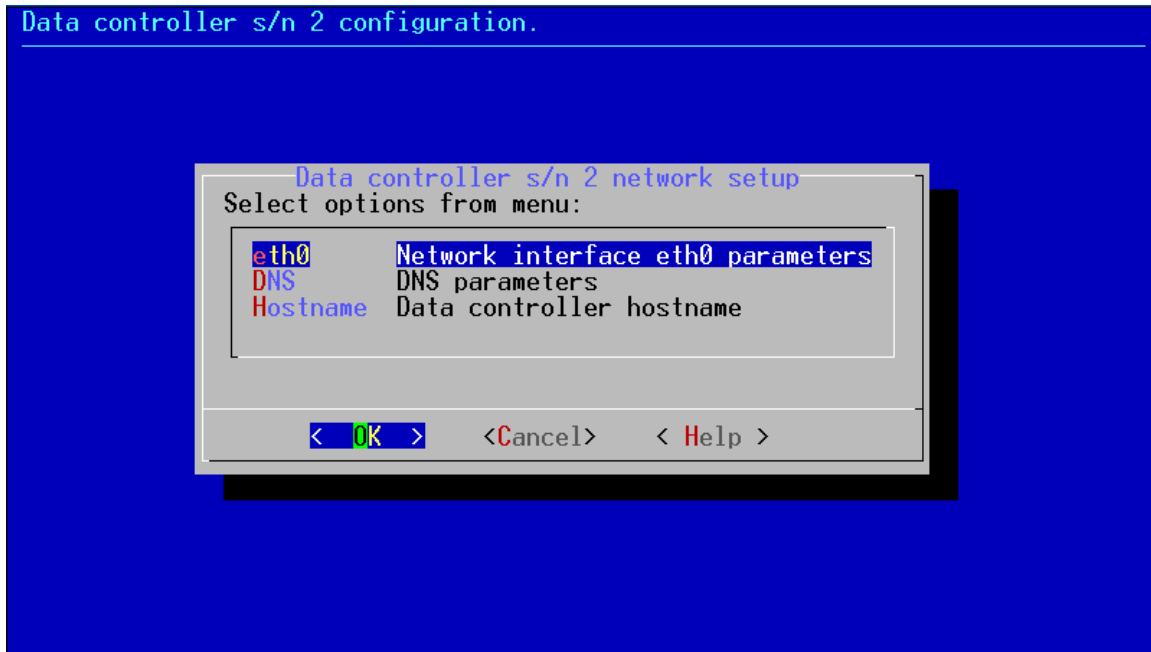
Data controller s/n 2 configuration.

Data controller s/n 2 network setup
Select options from menu:

eth0 Network interface eth0 parameters
DNS DNS parameters
Hostname Data controller hostname

< OK > <Cancel> < Help >